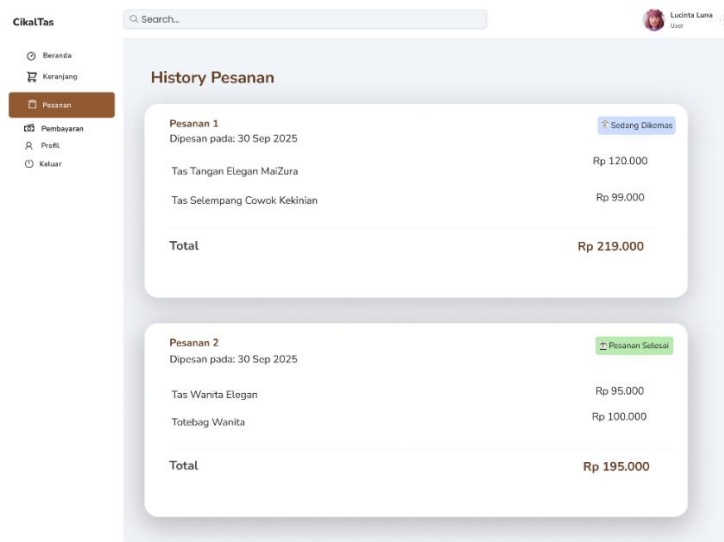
CikalTas

Search...

Lucinta Luna
User

Beranda
Keranjang
Pesanan
Pembayaran
Profil
Keluar

History Pesanan

Pesanan 1
Dipesan pada: 30 Sep 2025

Sedang Dikemas

| Tas Tangan Elegan MaiZura | Rp 120.000 |
|---|---|
| Tas Selempang Cowok Kekinian | Rp 99.000 |
| Total | Rp 219.000 |

Pesanan 2
Dipesan pada: 30 Sep 2025

Pesanan Selesai

| Tas Wanita Elegan | Rp 95.000 |
|---|---|
| Totebag Wanita | Rp 100.000 |
| Total | Rp 195.000 |